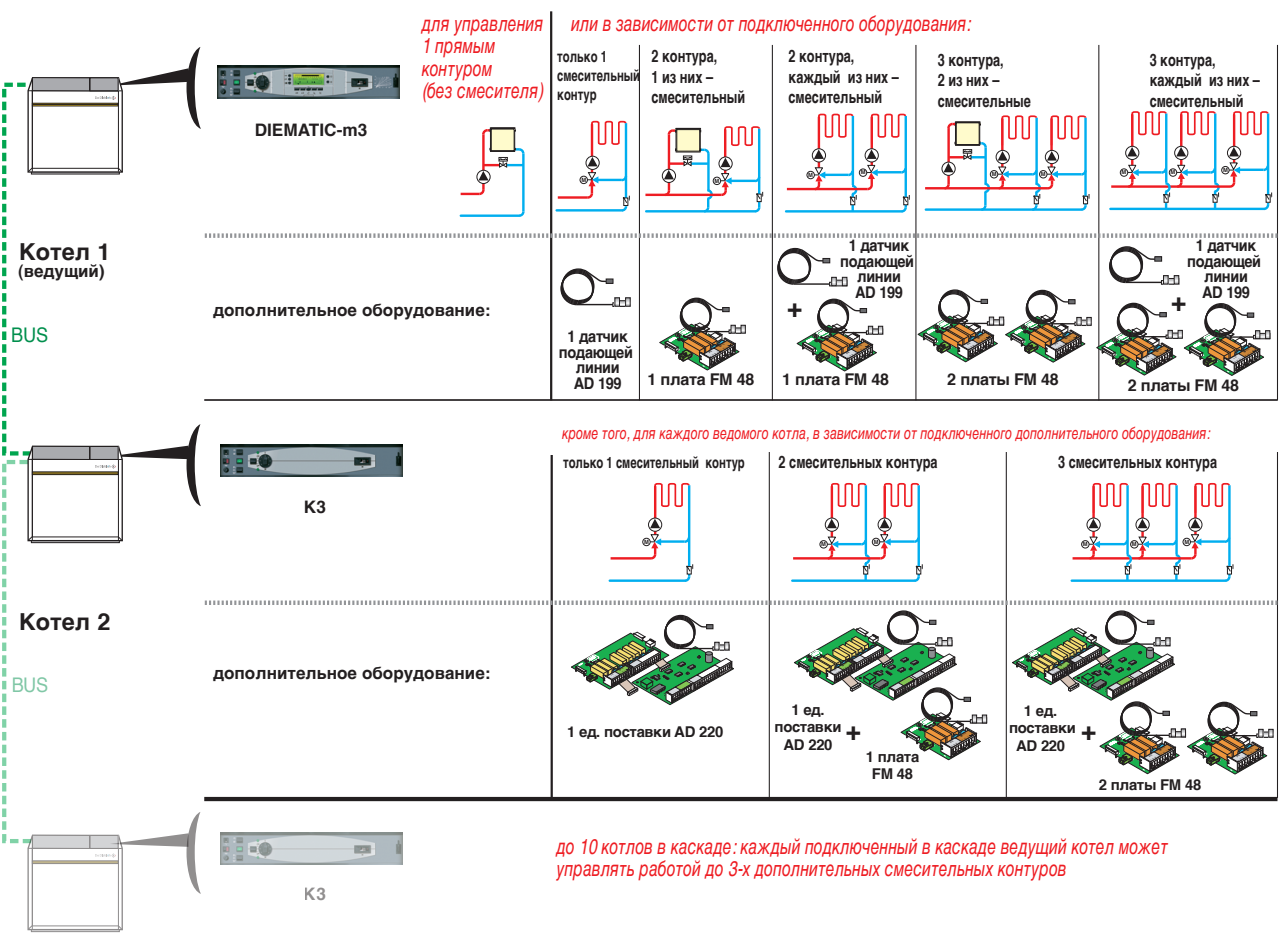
DIEMATIC-m3

для управления 1 прямым контуром (без смесителя)

или в зависимости от подключенного оборудования:

| только 1 смесительный контур | 2 контура, 1 из них – смесительный | 2 контура, каждый из них – смесительный | 3 контура, 2 из них – смесительные | 3 контура, каждый из них – смесительный |
|---|---|---|---|---|

Котел 1
(ведущий)

BUS

дополнительное оборудование:

1 датчик подающей линии AD 199

1 плата FM 48

1 датчик подающей линии AD 199
+
1 плата FM 48

2 платы FM 48

1 датчик подающей линии AD 199
+
2 платы FM 48

K3

кроме того, для каждого ведомого котла, в зависимости от подключенного дополнительного оборудования:

| только 1 смесительный контур | 2 смесительных контура | 3 смесительных контура |
|---|---|---|

Котел 2

BUS

дополнительное оборудование:

1 ед. поставки AD 220

1 ед. поставки AD 220
+
1 плата FM 48

1 ед. поставки AD 220
+
2 платы FM 48

K3

до 10 котлов в каскаде: каждый подключенный в каскаде ведущий котел может управлять работой до 3-х дополнительных смесительных контуров